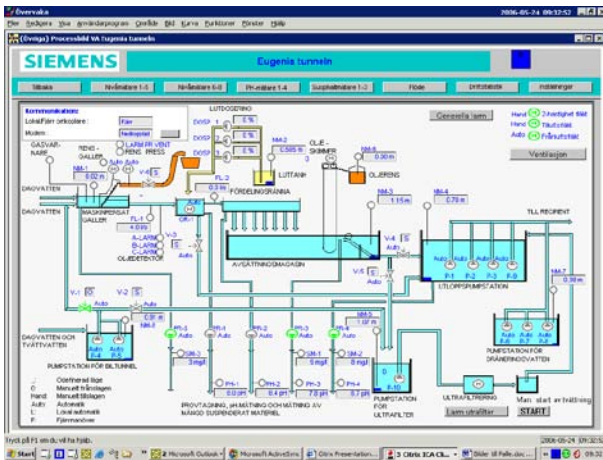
Övervaka
Filer Redigera Visa Användarprogram Omfide Bild Kurva Funktioner Fönster Hjälp
2006-05-24 09:32:52

(Övriga) Processbild VA Eugenia tunneln

SIEMENS
Eugenia tunneln

Tillbaka | Nivåmätare 1-5 | Nivåmätare 6-8 | Pr.mätare 1-4 | Susphaltmätare 1-2 | Flöde | Driftstatistik | Inställningar

Kommunikation:
Lokal/Fjärr ortkodare: Fjärr
Modem: Nedkopplat

LUTDOSERING
DOSP 1 5 %
DOSP 2 5 %
DOSP 3 5 %
MA-2 0.505 m
LUTTANK
FÖRDELNINGSRÄNNA
OLJE-SKIMMER
NM-5 0.30 m
OLJERENS
Generella larm
Hand 2-hastighet fläkt
Hand Tilluftsfläkt
Auto Frånluftsfläkt
Ventilation
GASVARNARE
RENS-GALLER
LARM FRI VENT
RENG. PRESS
NM-1 0.02 m
DAGVATTEN
DAGVATTEN
MASKINRENSAT GALLER
FL-1 4.0 l/s
A-LARM
B-LARM
C-LARM
OLJEDETEKTOR
FL-2 0.3 l/s
NM-3 1.15 m
NM-4 0.78 m
TILL RECIPIENT
AVSÄTTNINGSMAGASIN
UTLOPPSPUMPSTATION
P-1 P-2 P-3 P-4
NM-7 0.38 m
V-1 V-2 V-3 V-4 V-5
Auto
NM-6 0.37 m
DAGVATTEN OCH TVÄTTVATTEN
PUMPSTATION FÖR BILTUNNEL
P-6 P-7 P-8 P-9
PUMPSTATION FÖR DRÄNERINGSVATTEN
PH-1 PH-2 PH-3 PH-4
SM-1 SM-2 SM-3
NM-8 1.07 m
P-10
PROVTAGNING, pH-MÄTNING OCH MÄTNING AV MÄNGD SUSPENDERAT MATERIEL
PUMPSTATION FÖR ULTRAFILTER
ULTRAFILTRERING
Larm ultrafilter
Man. start avvattning
START
0: Odefinierat läge
0: Manuellt frånslagen
Hand: Manuellt tillslagen
Auto: Automatik
L: Lokal automatik
F: Fjärrmanöver

Tryck på F1 om du vill ha hjälp.
2006-05-24 09:32:52
Start | Microsoft Outlook | Microsoft ActiveSync | Citrix Presentation... | 3 Citrix ICA Cli... | Bilder till Falk doc...